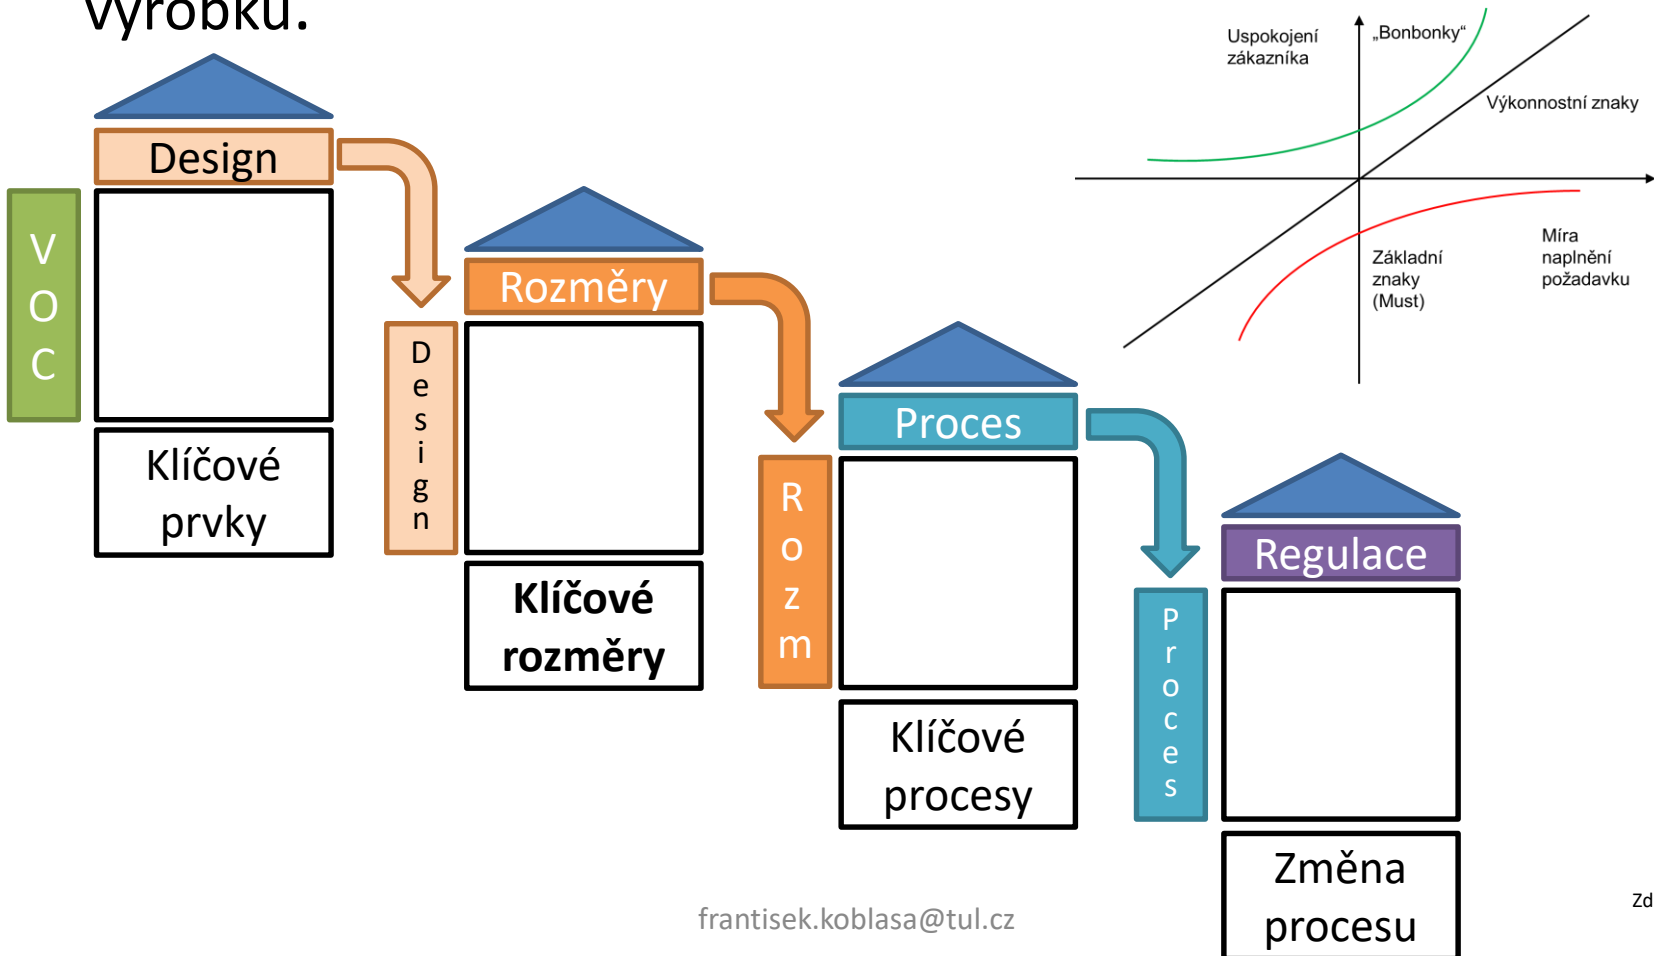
výrobku.

Design

VOC

Klíčové prvky

Design

Rozměry

Klíčové rozměry

Rozm

Proces

Klíčové procesy

Proces

Regulace

Změna procesu

Uspokojení zákazníka

„Bonbonky“

Výkonnostní znaky

Základní znaky (Must)

Míra naplnění požadavku

frantisek.koblasa@tul.cz

Zd